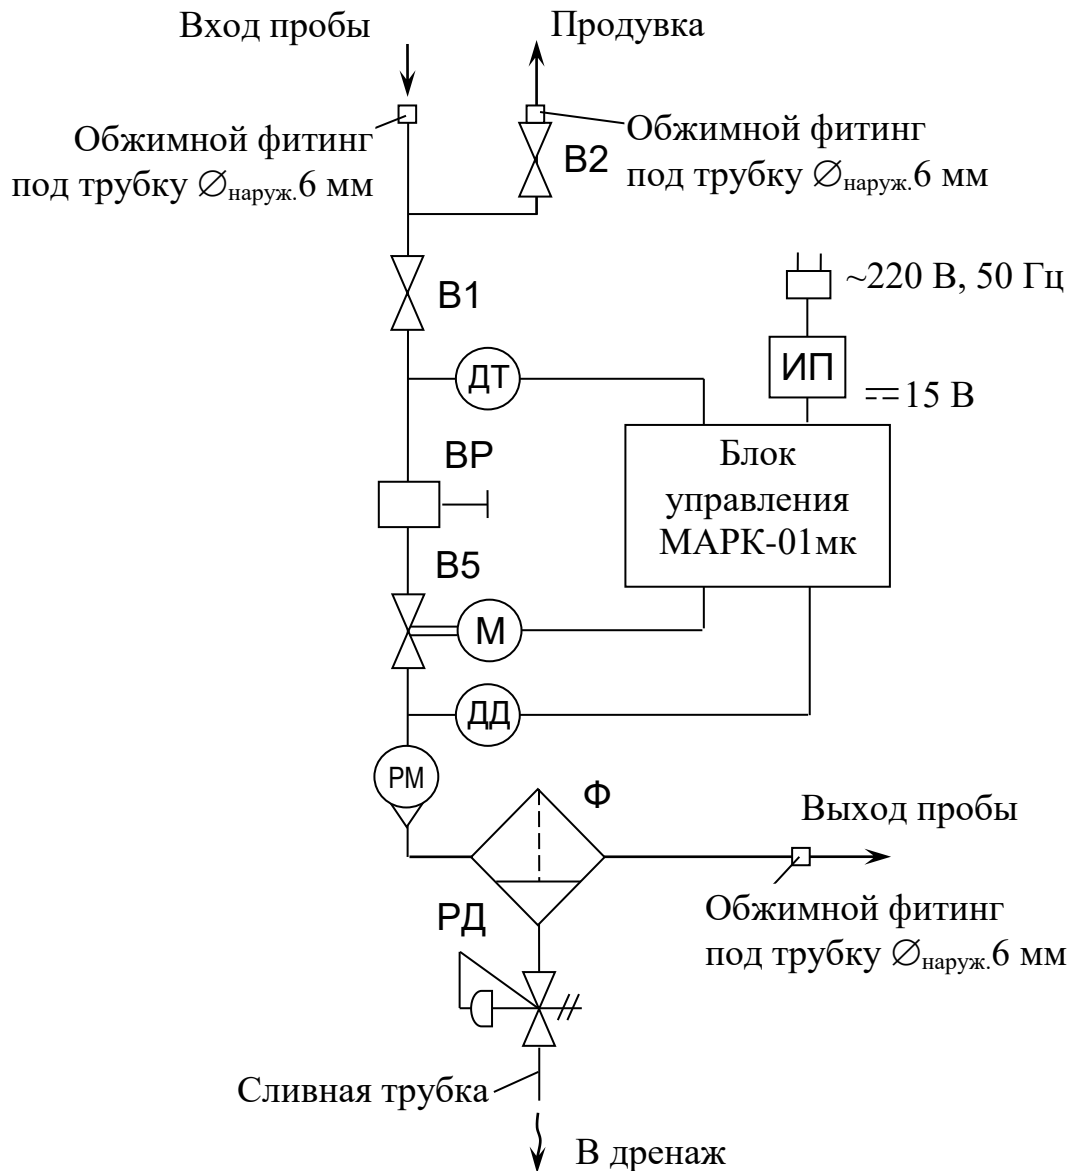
Вход пробы

Продувка

Обжимной фитинг под трубку $\varnothing_{\text{наруж.}}$6 мм

В2

Обжимной фитинг под трубку $\varnothing_{\text{наруж.}}$6 мм

В1

~220 В, 50 Гц

ИП

ДТ

$=$15 В

ВР

Блок управления МАРК-01мк

В5

М

ДД

РМ

Ф

Выход пробы

Обжимной фитинг под трубку $\varnothing_{\text{наруж.}}$6 мм

РД

Сливная трубка

В дренаж